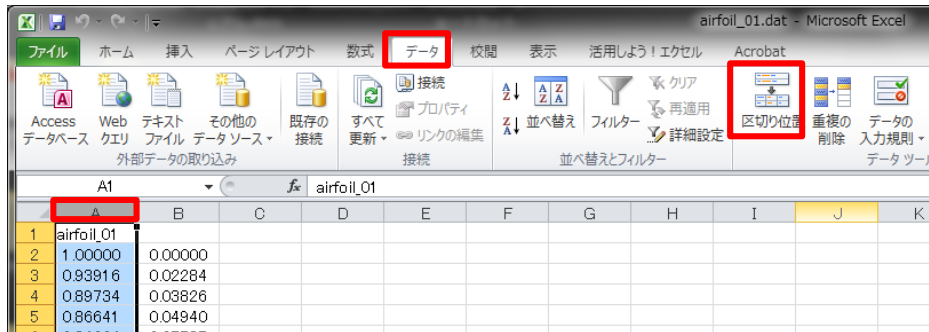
airfoil_01.dat - Microsoft Excel

ファイル ホーム 挿入 ページ レイアウト 数式 データ 校閲 表示 活用しよう！エクセル Acrobat

Access データベース
Web クエリ
テキスト ファイル
その他の データ ソース
既存の 接続
外部データの取り込み
すべて 更新
接続
プロパティ
リンクの編集
接続
並べ替え
フィルター
クリア
再適用
詳細設定
並べ替えとフィルター
区切り位置
重複の 削除
データの 入力規則
データ ツール

A1 $f_x$ airfoil_01

| | A | B | C | D | E | F | G | H | I | J | K |
|---|---|---|---|---|---|---|---|---|---|---|---|
| 1 | airfoil_01 | | | | | | | | | | |
| 2 | 1.00000 | 0.00000 | | | | | | | | | |
| 3 | 0.93916 | 0.02284 | | | | | | | | | |
| 4 | 0.89734 | 0.03826 | | | | | | | | | |
| 5 | 0.86641 | 0.04940 | | | | | | | | | |